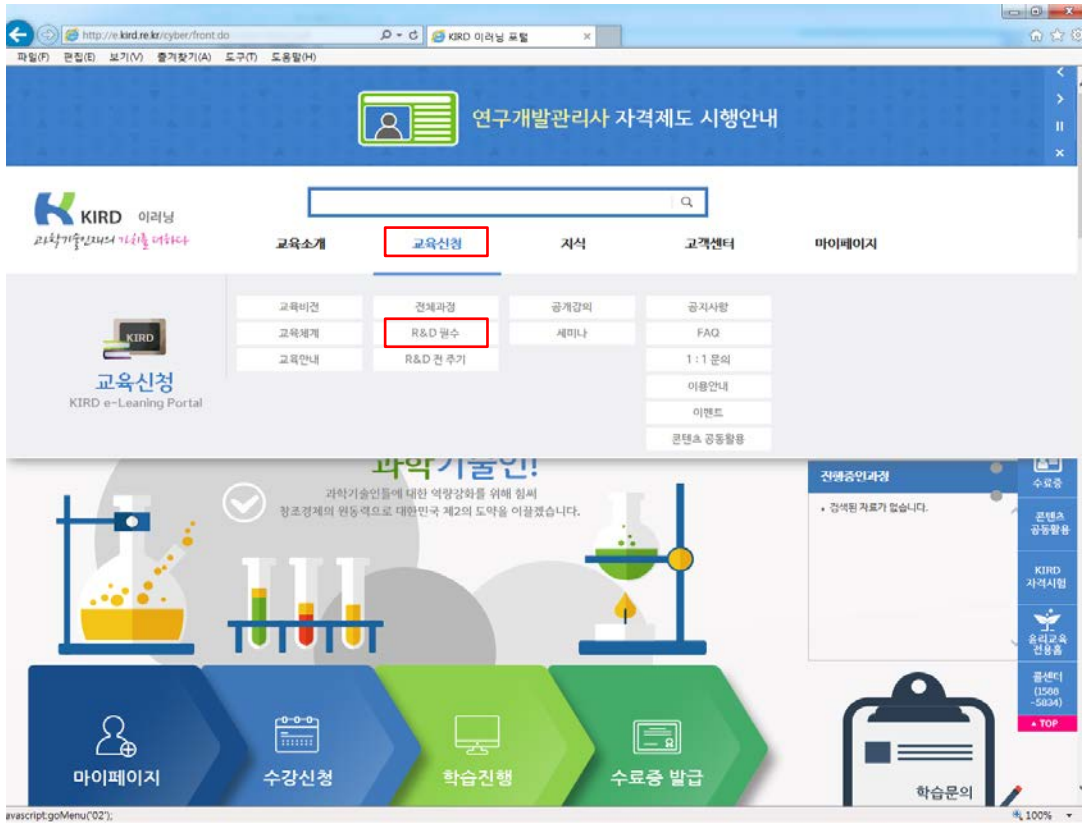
http://e.kird.re.kr/cyber/front.do
KIRD 이러닝 포털
파일(F) 편집(E) 보기(V) 즐겨찾기(A) 도구(T) 도움말(H)

연구개발관리사 자격제도 시행안내

KIRD 이러닝
과학기술인재의 가치를 더하다

교육소개 교육신청 지식 고객센터 마이페이지

KIRD
교육신청
KIRD e-Leaning Portal

교육비전
교육체계
교육안내

전체과정
R&D 필수
R&D 전 주기

공개강의
세미나

공지사항
FAQ
1:1 문의
이용안내
이벤트
콘텐츠 공동활용

과학기술인!
과학기술인들에 대한 역량강화를 위해 힘써
창조경제의 원동력으로 대한민국 제2의 도약을 이끌겠습니다.

진행중인과정
• 검색된 자료가 없습니다.

수료증
콘텐츠 공동활용
KIRD 자격시험
윤리교육 전용홈
콜센터 (1588-5834)
▲ TOP

마이페이지
수강신청
학습진행
수료증 발급
학습문의

avascript:goMenu('02');
100%